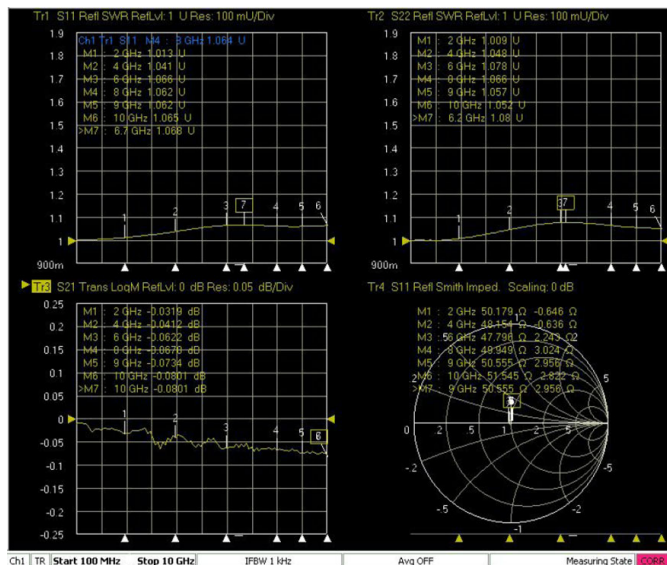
Tr1 S11 Refl SWR RefLvl: 1 U Res: 100 mU/Div

Ch1 Tr1 S11 M4 8 GHz 1.064 U
M1 : 2 GHz 1.013 U
M2 : 4 GHz 1.041 U
M3 : 6 GHz 1.066 U
M4 : 8 GHz 1.062 U
M5 : 9 GHz 1.062 U
M6 : 10 GHz 1.065 U
>M7 : 6.7 GHz 1.068 U

1.9
1.8
1.7
1.6
1.5
1.4
1.3
1.2
1.1
1
900m

1 2 3 7 4 5 6

Tr2 S22 Refl SWR RefLvl: 1 U Res: 100 mU/Div

M1 : 2 GHz 1.009 U
M2 : 4 GHz 1.048 U
M3 : 6 GHz 1.078 U
M4 : 8 GHz 1.066 U
M5 : 9 GHz 1.057 U
M6 : 10 GHz 1.052 U
>M7 : 6.2 GHz 1.08 U

1.9
1.8
1.7
1.6
1.5
1.4
1.3
1.2
1.1
1
900m

1 2 37 4 5 6

Tr3 S21 Trans LogM RefLvl: 0 dB Res: 0.05 dB/Div

M1 : 2 GHz -0.0319 dB
M2 : 4 GHz -0.0412 dB
M3 : 6 GHz -0.0622 dB
M4 : 8 GHz -0.0678 dB
M5 : 9 GHz -0.0734 dB
M6 : 10 GHz -0.0801 dB
>M7 : 10 GHz -0.0801 dB

0.25
0.2
0.15
0.1
0.05
0
-0.05
-0.1
-0.15
-0.2
-0.25

1 2 3 4 5 6

Tr4 S11 Refl Smith Imped. Scaling: 0 dB

M1 : 2 GHz 50.179 Ω -0.646 Ω
M2 : 4 GHz 48.154 Ω -0.636 Ω
M3 : 6 GHz 47.796 Ω 2.243 Ω
M4 : 8 GHz 48.949 Ω 3.024 Ω
M5 : 9 GHz 50.555 Ω 2.956 Ω
M6 : 10 GHz 51.545 Ω 2.822 Ω
>M7 : 9 GHz 50.555 Ω 2.956 Ω

5
2
1
.5
0 .2 .5 1 2 5
-.5
-5
-2
-1

Ch1 | TR | Start 100 MHz | Stop 10 GHz | IFBW 1 kHz | Avg OFF | Measuring State | CORR